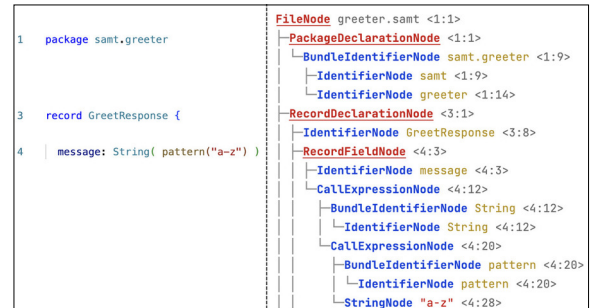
1 package samt.greeter

3 record GreetResponse {

4 message: String( pattern("a-z") )

FileNode greeter.samt <1:1>
├─PackageDeclarationNode <1:1>
│ └─BundleIdentifierNode samt.greeter <1:9>
│ ├─IdentifierNode samt <1:9>
│ └─IdentifierNode greeter <1:14>
├─RecordDeclarationNode <3:1>
│ ├─IdentifierNode GreetResponse <3:8>
│ ├─RecordFieldNode <4:3>
│ │ ├─IdentifierNode message <4:3>
│ │ └─CallExpressionNode <4:12>
│ │ ├─BundleIdentifierNode String <4:12>
│ │ │ └─IdentifierNode String <4:12>
│ │ └─CallExpressionNode <4:20>
│ │ ├─BundleIdentifierNode pattern <4:20>
│ │ │ └─IdentifierNode pattern <4:20>
│ │ └─StringNode "a-z" <4:28>